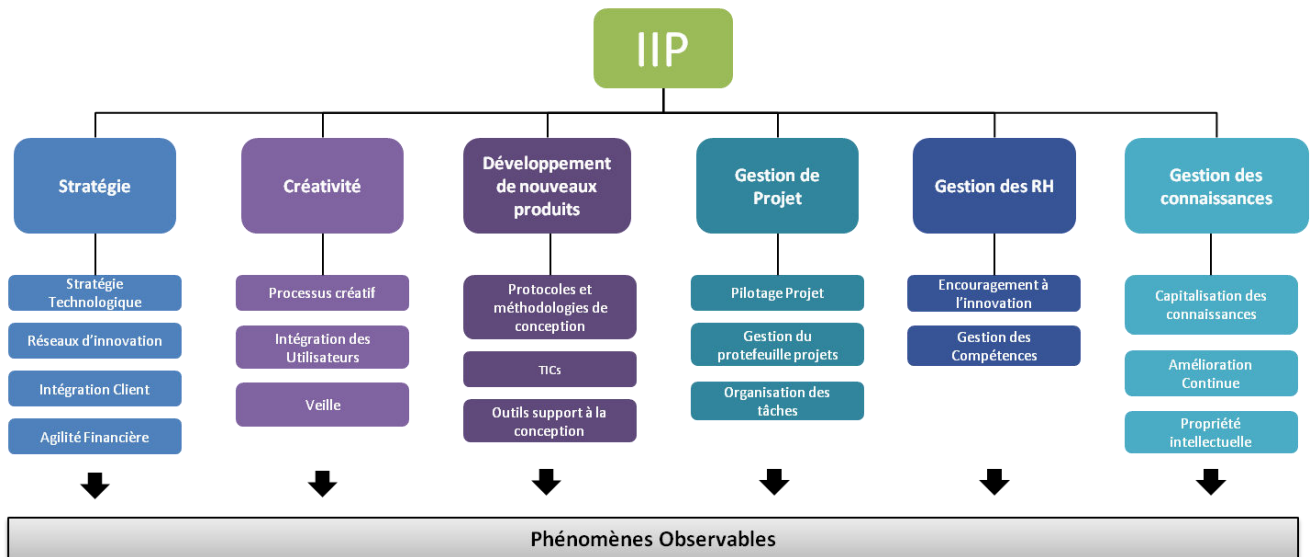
IIP

Stratégie

Stratégie Technologique

Réseaux d'innovation

Intégration Client

Agilité Financière

Créativité

Processus créatif

Intégration des Utilisateurs

Veille

Développement de nouveaux produits

Protocoles et méthodologies de conception

TICs

Outils support à la conception

Gestion de Projet

Pilotage Projet

Gestion du protefeuille projets

Organisation des tâches

Gestion des RH

Encouragement à l'innovation

Gestion des Compétences

Gestion des connaissances

Capitalisation des connaissances

Amélioration Continue

Propriété intellectuelle

Phénomènes Observables